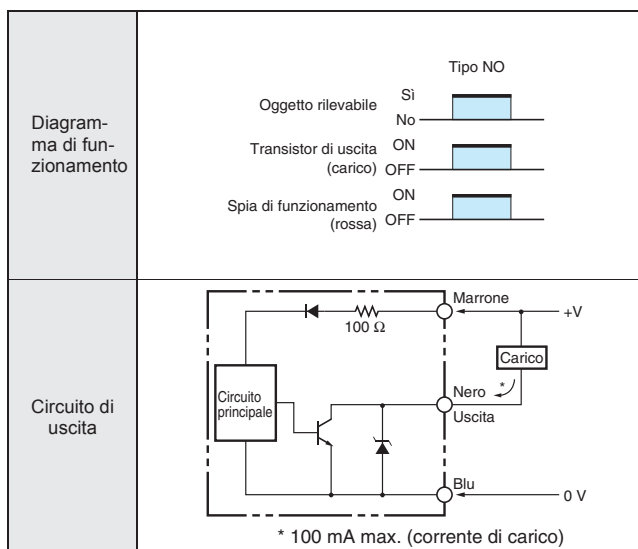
| | |
|---|---|
| Diagramma di funzionamento | Tipo NO<br>Oggetto rilevabile Sì No<br>Transistor di uscita (carico) ON OFF<br>Spia di funzionamento (rossa) ON OFF |
| Circuito di uscita | 100 Ω<br>Marrone +V<br>Carico<br>Circuito principale<br>Nero *<br>Uscita<br>Blu 0 V<br>* 100 mA max. (corrente di carico) |